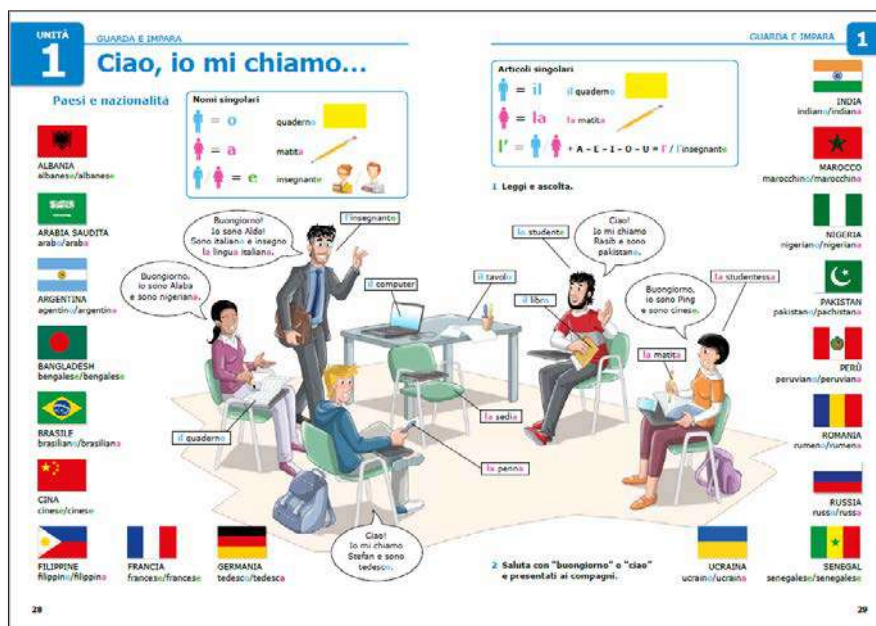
UNITÀ
1
GUARDA E IMPARA
Ciao, io mi chiamo...

Paesi e nazionalità

ALBANIA
albanese/albanese

ARABIA SAUDITA
arabo/araba

ARGENTINA
argentino/argentina

BANGLADESH
bengalese/bengalese

BRASILE
brasiliano/brasiliana

CINA
cinese/cinese

FILIPPINE
filippino/filippina

FRANCIA
francese/francese

GERMANIA
tedesco/tedesca

Nomi singolari
= o quaderno
= a matita
= e insegnante

Buongiorno! Io sono Aldo! Sono italiano e insegno la lingua italiano.

l'insegnante

Buongiorno, io sono Alaba e sono nigeriana.

il computer

il tavolo

il libro

il quaderno

la sedia

la penna

Ciao! Io mi chiamo Stefan e sono tedesco.

GUARDA E IMPARA
1

Articoli singolari
= il il quaderno
= la la matita
l' = + A – E – I – O – U = l' / l'insegnante

1 Leggi e ascolta.

lo studente

Ciao! Io mi chiamo Rasib e sono pakistano.

la studentessa

Buongiorno, io sono Ping e sono cinese.

la matita

2 Saluta con "buongiorno" o "ciao" e presentati ai compagni.

INDIA
indiano/indiana

MAROCCO
marocchino/marocchina

NIGERIA
nigeriano/nigeriana

PAKISTAN
pakistano/pachistana

PERÙ
peruviano/peruviana

ROMANIA
rumeno/rumena

RUSSIA
russo/russa

UCRAINA
ucraino/ucraina

SENEGAL
senegalese/senegalese

28

29